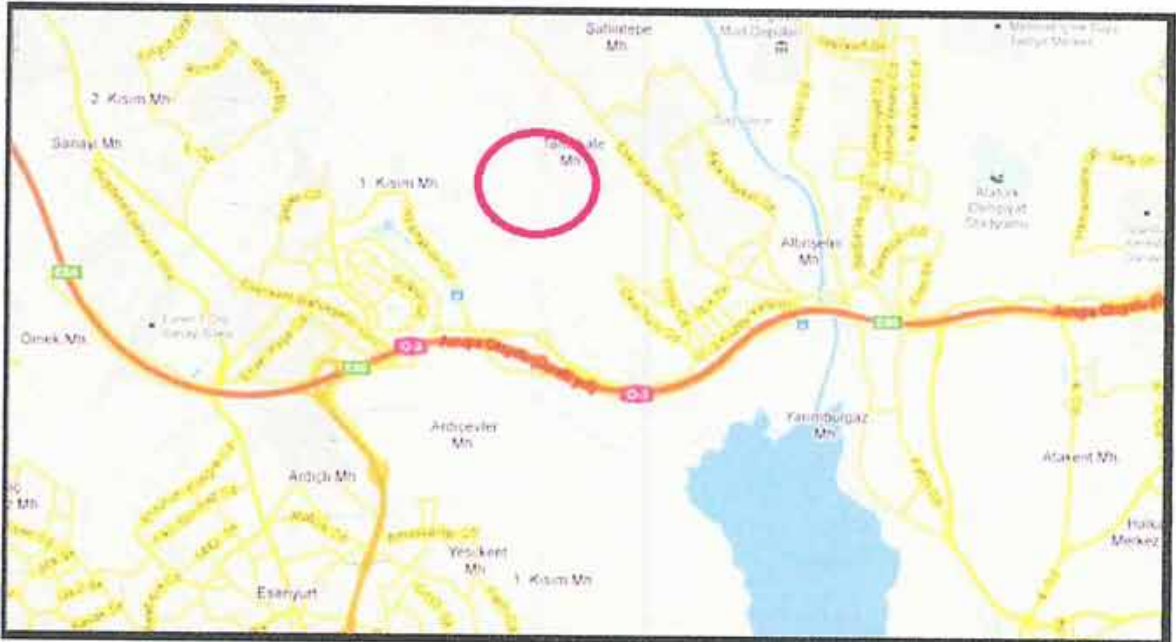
Sahintepe Mh
2. Kısım Mh
Sanayi Mh
1. Kısım Mh
Talatpaşa Mh
Altınşehir Mh
Atatürk Olimpiyat Stadyumu
E80
Örnek Mh
O-3
Avrupa Otoyolu
Ardıçevler Mh
Yarımburgaz Mh
Atakent Mh
Ardıçlı Mh
Yeşilkent Mh
1. Kısım Mh
Esenyurt
Halkalı Merkez
E80
O-3